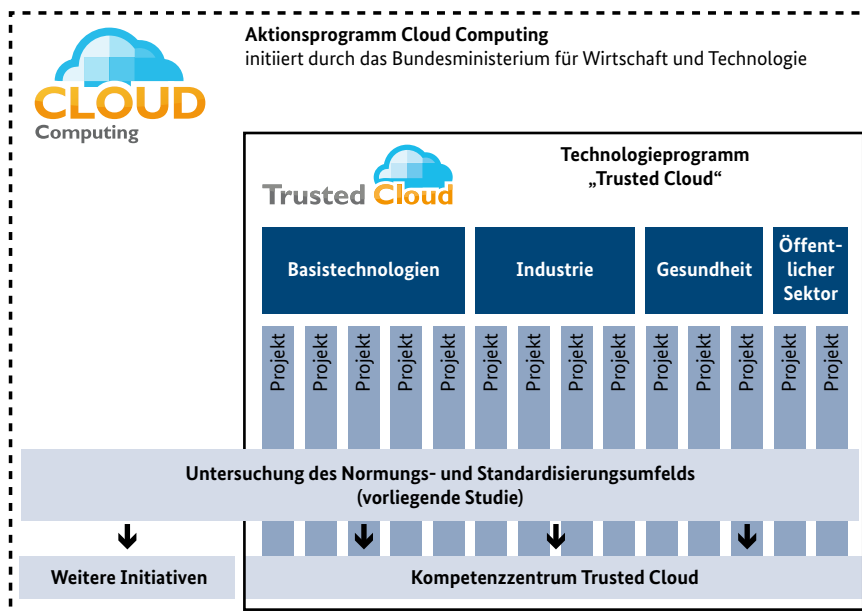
CLOUD
Computing

Aktionsprogramm Cloud Computing
initiiert durch das Bundesministerium für Wirtschaft und Technologie

Trusted Cloud

Technologieprogramm
„Trusted Cloud"

| Basistechnologien | Industrie | Gesundheit | Öffentlicher Sektor |
|---|---|---|---|

Projekt Projekt Projekt Projekt Projekt Projekt Projekt Projekt Projekt Projekt Projekt Projekt Projekt Projekt

Untersuchung des Normungs- und Standardisierungsumfelds
(vorliegende Studie)

Weitere Initiativen

Kompetenzzentrum Trusted Cloud